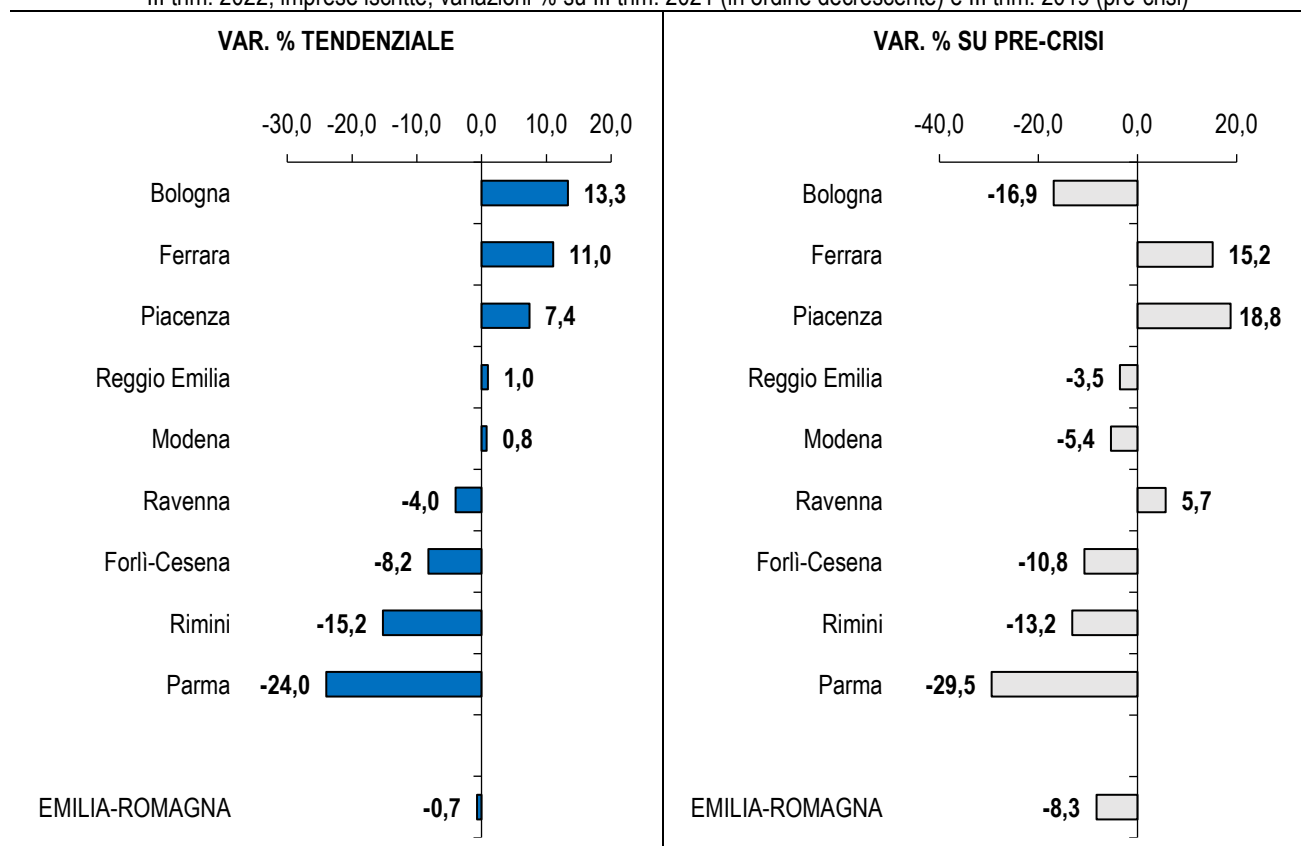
III trim. 2022, imprese iscritte, variazioni % su III trim. 2021 (in ordine decrescente) e III trim. 2019 (pre-crisi)

VAR. % TENDENZIALE

-30,0 -20,0 -10,0 0,0 10,0 20,0

Bologna 13,3
Ferrara 11,0
Piacenza 7,4
Reggio Emilia 1,0
Modena 0,8
Ravenna -4,0
Forlì-Cesena -8,2
Rimini -15,2
Parma -24,0
EMILIA-ROMAGNA -0,7

VAR. % SU PRE-CRISI

-40,0 -20,0 0,0 20,0

Bologna -16,9
Ferrara 15,2
Piacenza 18,8
Reggio Emilia -3,5
Modena -5,4
Ravenna 5,7
Forlì-Cesena -10,8
Rimini -13,2
Parma -29,5
EMILIA-ROMAGNA -8,3